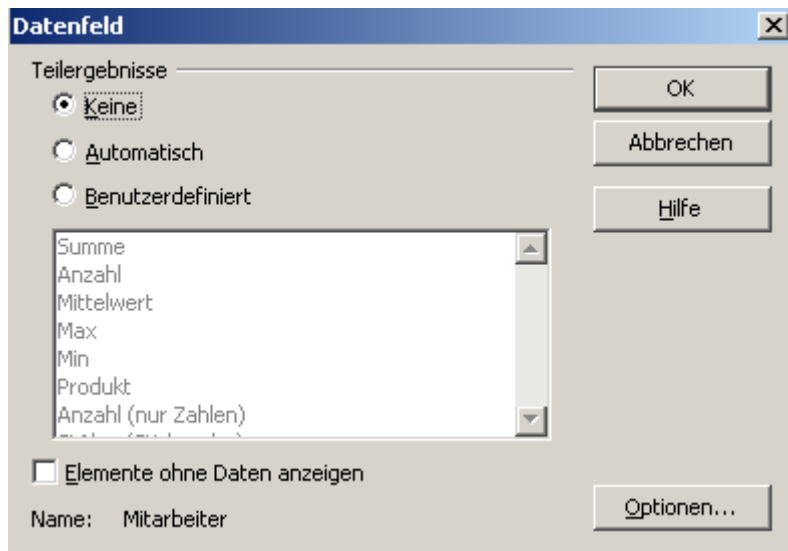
Datenfeld

Teilergebnisse

Keine

Automatisch

Benutzerdefiniert

Summe
Anzahl
Mittelwert
Max
Min
Produkt
Anzahl (nur Zahlen)
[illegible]

Elemente ohne Daten anzeigen

Name: Mitarbeiter

OK

Abbrechen

Hilfe

Optionen...